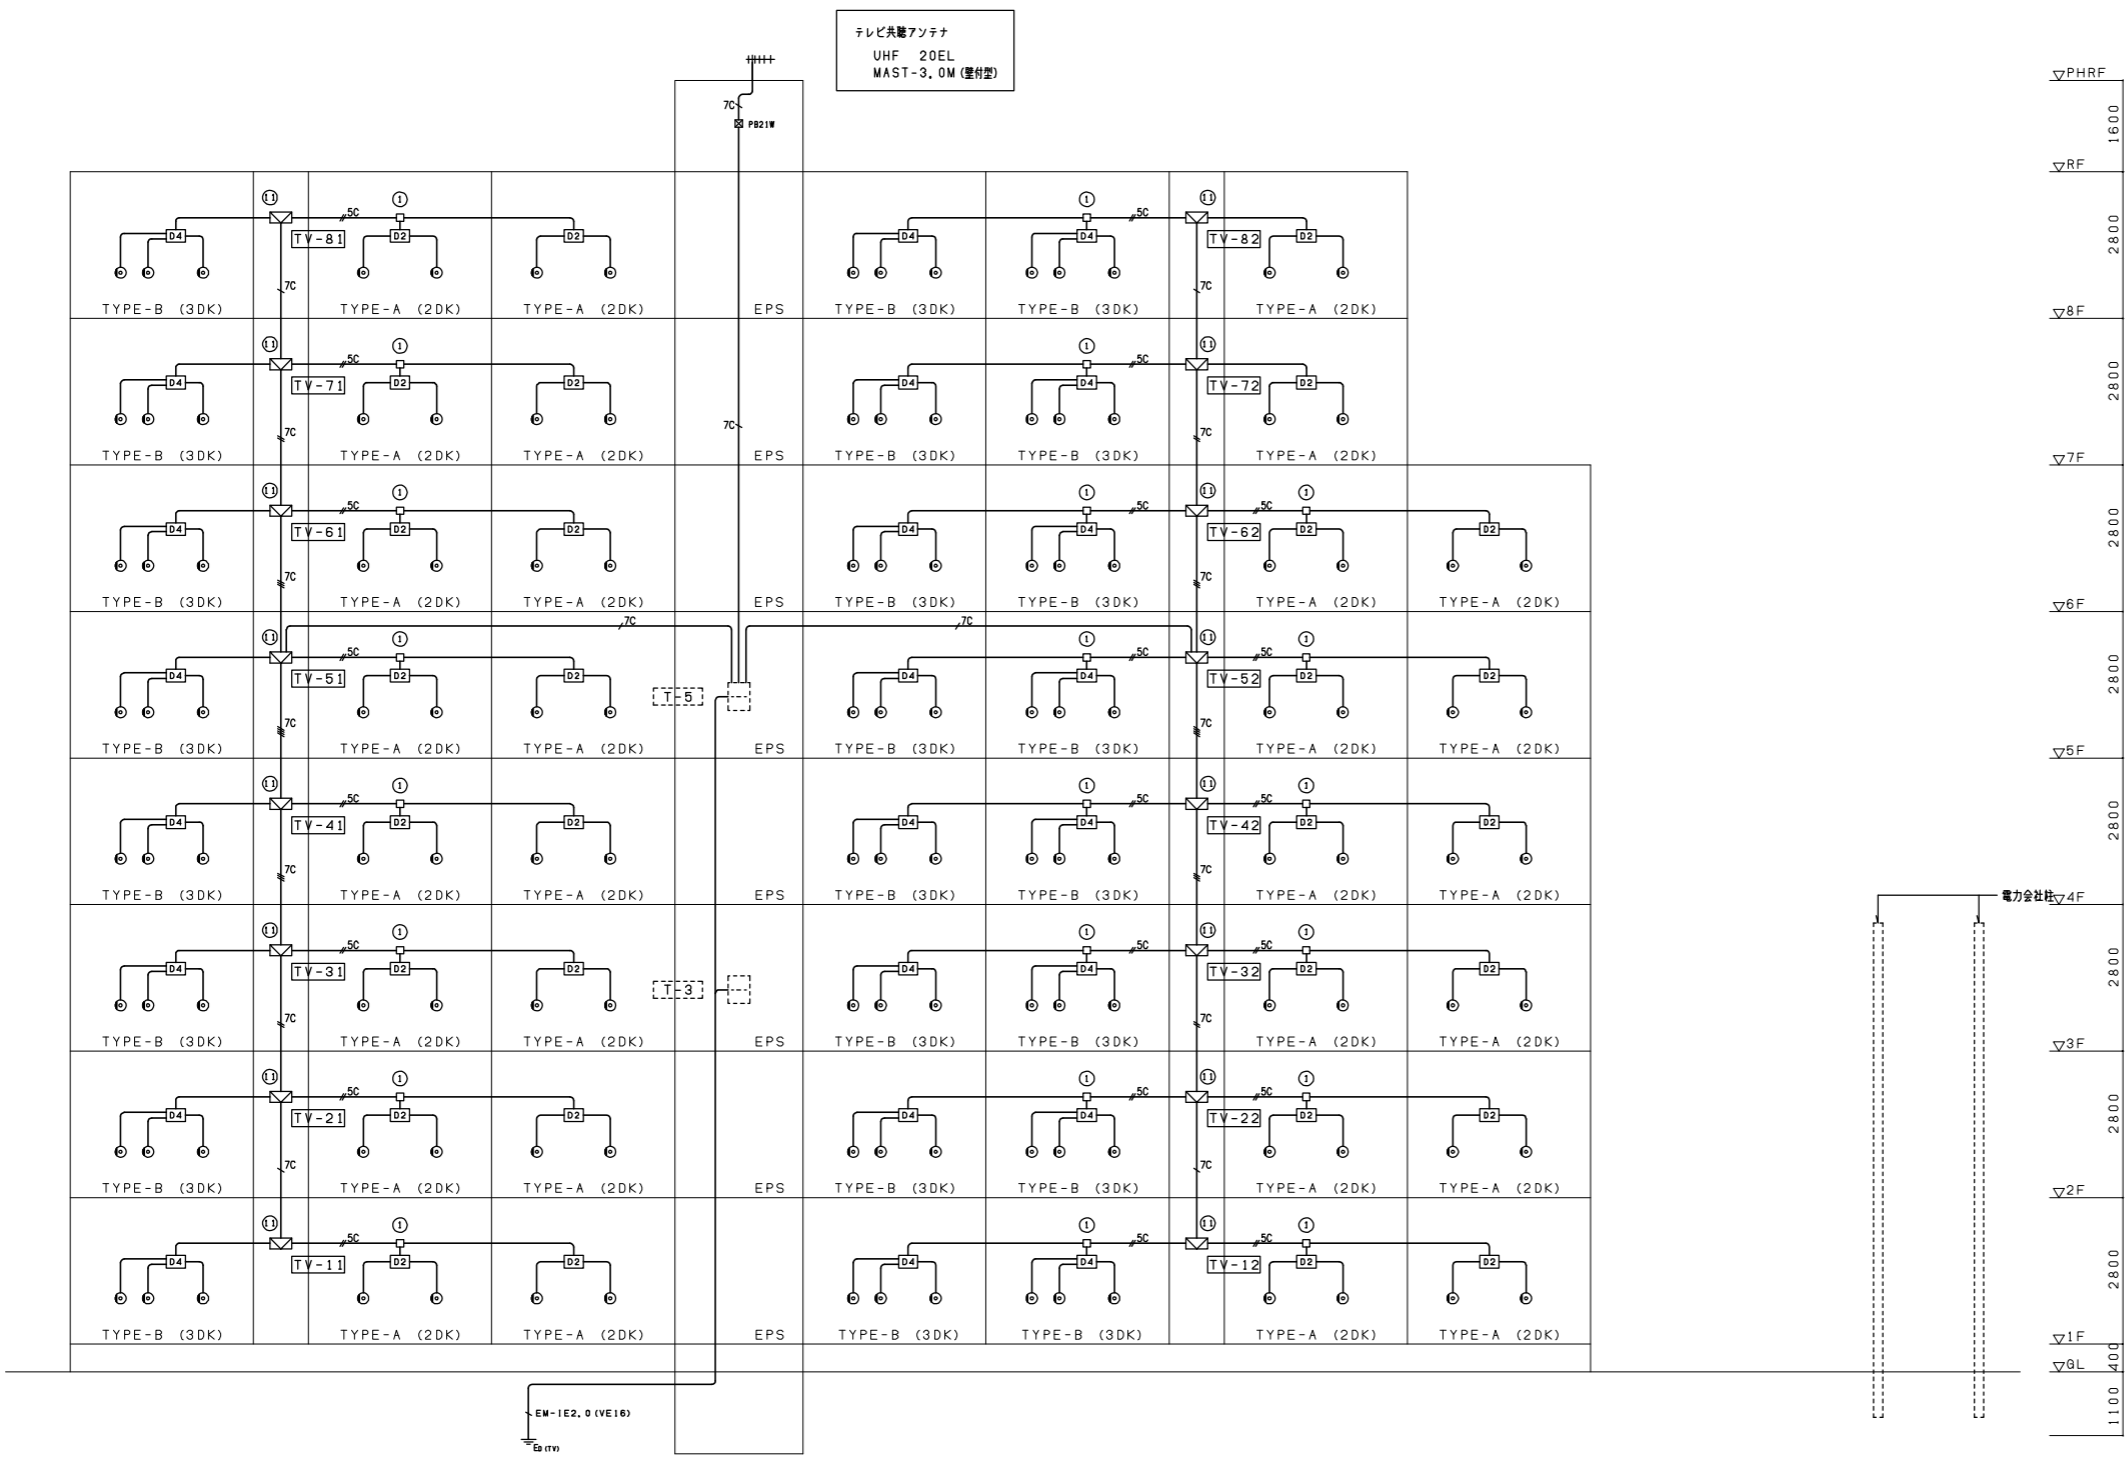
テレビ共聴アンテナ
UHF 20EL
MAST-3.0M(壁付型)

7C
PB21W

▽PHRF
1600
▽RF
2800
▽8F
2800
▽7F
2800
▽6F
2800
▽5F
2800
▽4F
2800
▽3F
2800
▽2F
2800
▽1F
400
▽GL
1100

11 1 5C D4 D2 TV-81 7C
TYPE-B (3DK) TYPE-A (2DK) TYPE-A (2DK) EPS TYPE-B (3DK) TYPE-B (3DK) TYPE-A (2DK)
1 5C 11 D4 D4 TV-82 D2 7C

TV-71 TV-72
TYPE-B (3DK) TYPE-A (2DK) TYPE-A (2DK) EPS TYPE-B (3DK) TYPE-B (3DK) TYPE-A (2DK)

TV-61 TV-62
TYPE-B (3DK) TYPE-A (2DK) TYPE-A (2DK) EPS TYPE-B (3DK) TYPE-B (3DK) TYPE-A (2DK) TYPE-A (2DK)

TV-51 T-5 TV-52
TYPE-B (3DK) TYPE-A (2DK) TYPE-A (2DK) EPS TYPE-B (3DK) TYPE-B (3DK) TYPE-A (2DK) TYPE-A (2DK)

TV-41 TV-42
TYPE-B (3DK) TYPE-A (2DK) TYPE-A (2DK) EPS TYPE-B (3DK) TYPE-B (3DK) TYPE-A (2DK) TYPE-A (2DK)

電力会社柱

TV-31 T-3 TV-32
TYPE-B (3DK) TYPE-A (2DK) TYPE-A (2DK) EPS TYPE-B (3DK) TYPE-B (3DK) TYPE-A (2DK) TYPE-A (2DK)

TV-21 TV-22
TYPE-B (3DK) TYPE-A (2DK) TYPE-A (2DK) EPS TYPE-B (3DK) TYPE-B (3DK) TYPE-A (2DK) TYPE-A (2DK)

TV-11 TV-12
TYPE-B (3DK) TYPE-A (2DK) TYPE-A (2DK) EPS TYPE-B (3DK) TYPE-B (3DK) TYPE-A (2DK) TYPE-A (2DK)

EM-IE2.0(VE16)
ED(TV)